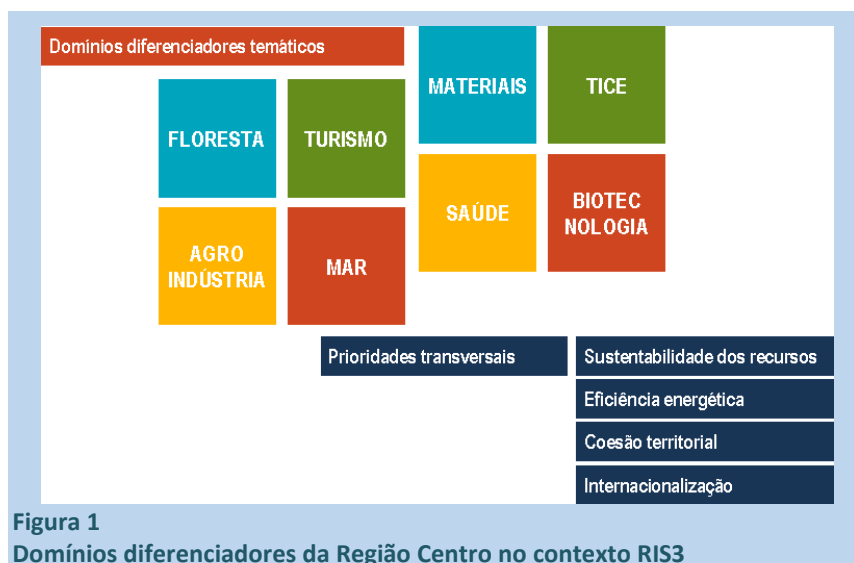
Domínios diferenciadores temáticos

MATERIAIS

TICE

FLORESTA

TURISMO

SAÚDE

BIOTEC NOLOGIA

AGRO INDÚSTRIA

MAR

Prioridades transversais

Sustentabilidade dos recursos

Eficiência energética

Coesão territorial

Internacionalização

Figura 1
Domínios diferenciadores da Região Centro no contexto RIS3